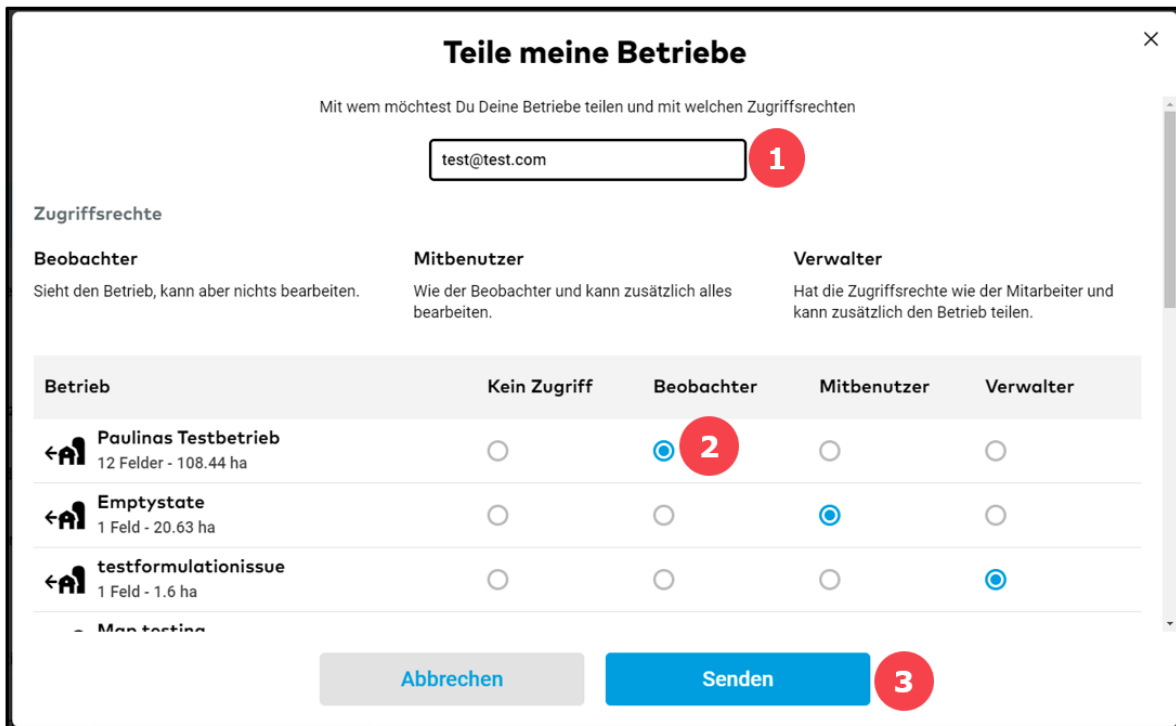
Teile meine Betriebe

×

Mit wem möchtest Du Deine Betriebe teilen und mit welchen Zugriffsrechten

test@test.com

1

Zugriffsrechte

Beobachter
Sieht den Betrieb, kann aber nichts bearbeiten.

Mitbenutzer
Wie der Beobachter und kann zusätzlich alles bearbeiten.

Verwalter
Hat die Zugriffsrechte wie der Mitarbeiter und kann zusätzlich den Betrieb teilen.

| Betrieb | Kein Zugriff | Beobachter | Mitbenutzer | Verwalter |
|---|---|---|---|---|
| Paulinas Testbetrieb 12 Felder - 108.44 ha | ○ | ● 2 | ○ | ○ |
| Emptystate 1 Feld - 20.63 ha | ○ | ○ | ● | ○ |
| testformulationissue 1 Feld - 1.6 ha | ○ | ○ | ○ | ● |
| Map testing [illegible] | | | | |

Abbrechen

Senden

3